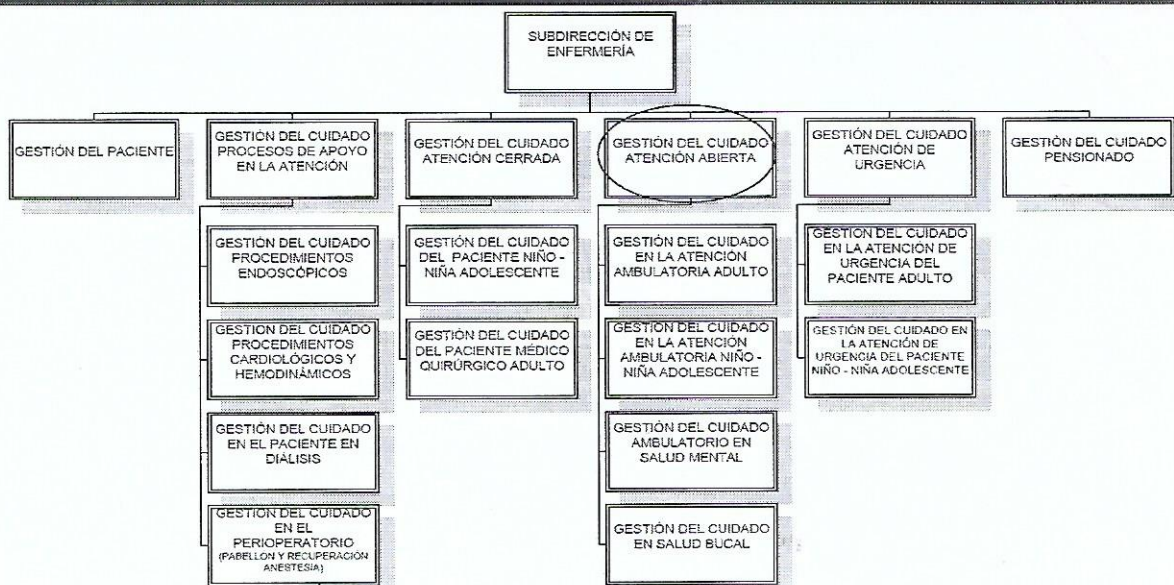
SUBDIRECCIÓN DE ENFERMERÍA

GESTIÓN DEL PACIENTE

GESTIÓN DEL CUIDADO PROCESOS DE APOYO EN LA ATENCIÓN

GESTIÓN DEL CUIDADO PROCEDIMIENTOS ENDOSCÓPICOS

GESTION DEL CUIDADO PROCEDIMIENTOS CARDIOLÓGICOS Y HEMODINÁMICOS

GESTIÓN DEL CUIDADO EN EL PACIENTE EN DIÁLISIS

GESTION DEL CUIDADO EN EL PERIOPERATORIO (PABELLON Y RECUPERACIÓN ANESTESIA)

GESTIÓN DEL CUIDADO ATENCIÓN CERRADA

GESTIÓN DEL CUIDADO DEL PACIENTE NIÑO - NIÑA ADOLESCENTE

GESTIÓN DEL CUIDADO DEL PACIENTE MÉDICO QUIRÚRGICO ADULTO

GESTIÓN DEL CUIDADO ATENCIÓN ABIERTA

GESTIÓN DEL CUIDADO EN LA ATENCIÓN AMBULATORIA ADULTO

GESTIÓN DEL CUIDADO EN LA ATENCIÓN AMBULATORIA NIÑO - NIÑA ADOLESCENTE

GESTIÓN DEL CUIDADO AMBULATORIO EN SALUD MENTAL

GESTIÓN DEL CUIDADO EN SALUD BUCAL

GESTIÓN DEL CUIDADO ATENCIÓN DE URGENCIA

GESTION DEL CUIDADO EN LA ATENCIÓN DE URGENCIA DEL PACIENTE ADULTO

GESTIÓN DEL CUIDADO EN LA ATENCIÓN DE URGENCIA DEL PACIENTE NIÑO - NIÑA ADOLESCENTE

GESTIÓN DEL CUIDADO PENSIONADO